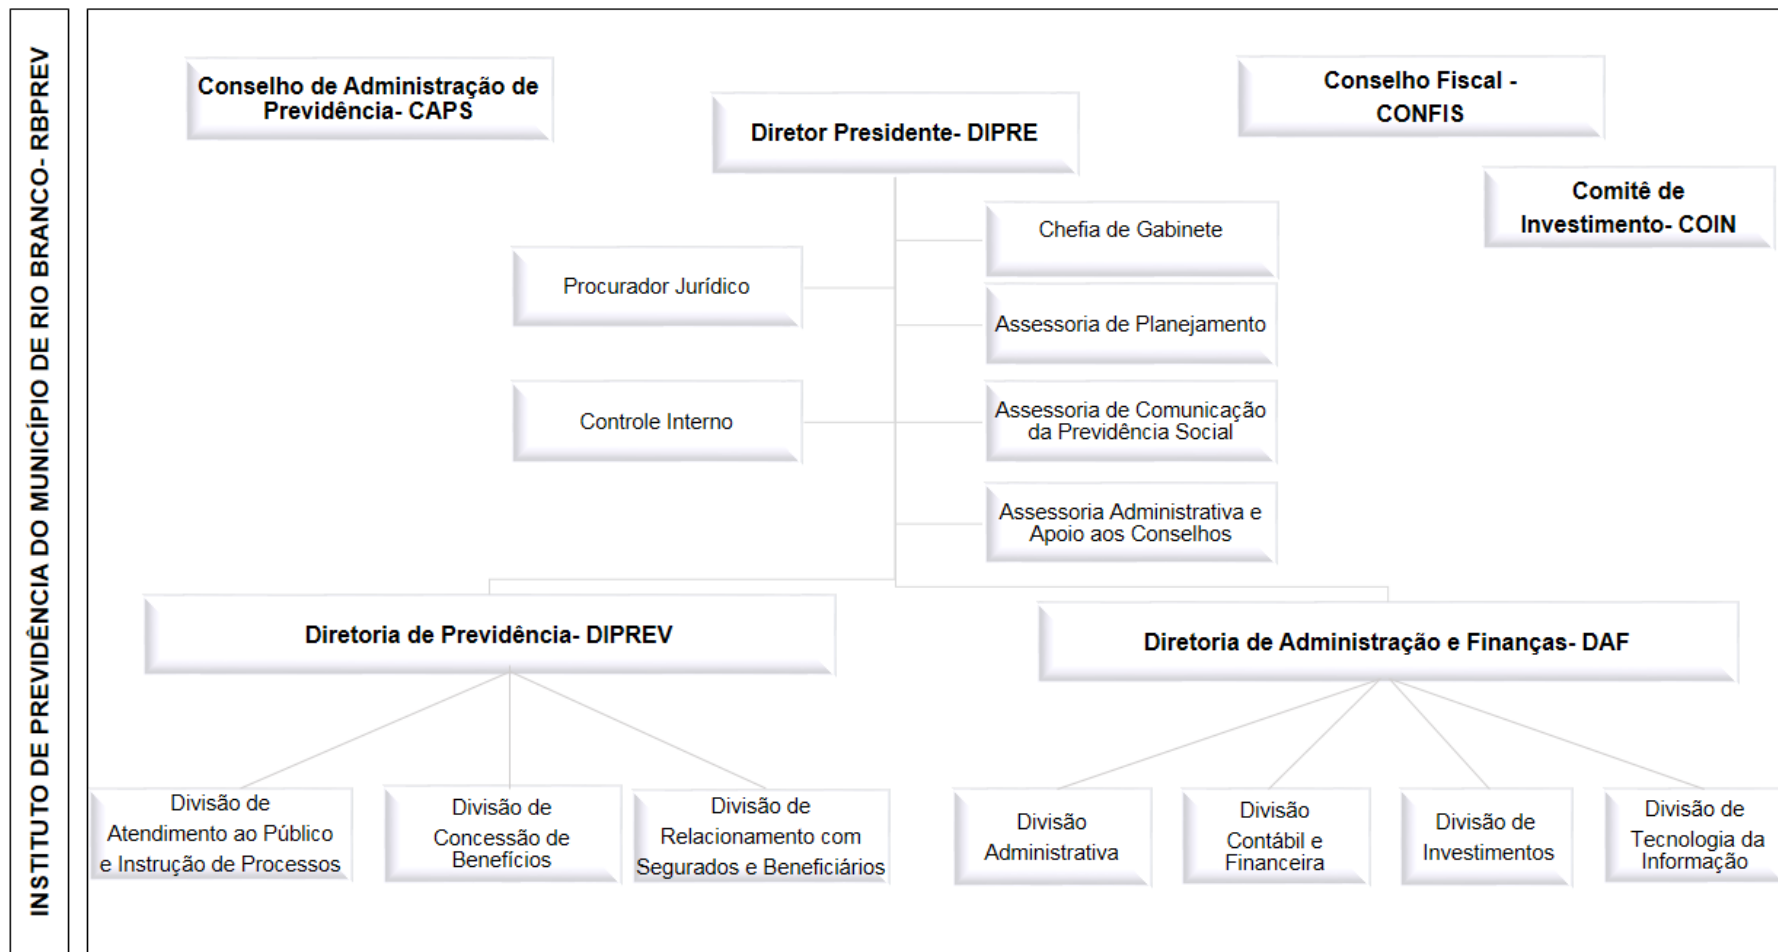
INSTITUTO DE PREVIDÊNCIA DO MUNICÍPIO DE RIO BRANCO- RBPREV

Conselho de Administração de Previdência- CAPS

Diretor Presidente- DIPRE

Conselho Fiscal - CONFIS

Comitê de Investimento- COIN

Chefia de Gabinete

Procurador Jurídico

Assessoria de Planejamento

Controle Interno

Assessoria de Comunicação da Previdência Social

Assessoria Administrativa e Apoio aos Conselhos

Diretoria de Previdência- DIPREV

Diretoria de Administração e Finanças- DAF

Divisão de Atendimento ao Público e Instrução de Processos

Divisão de Concessão de Benefícios

Divisão de Relacionamento com Segurados e Beneficiários

Divisão Administrativa

Divisão Contábil e Financeira

Divisão de Investimentos

Divisão de Tecnologia da Informação